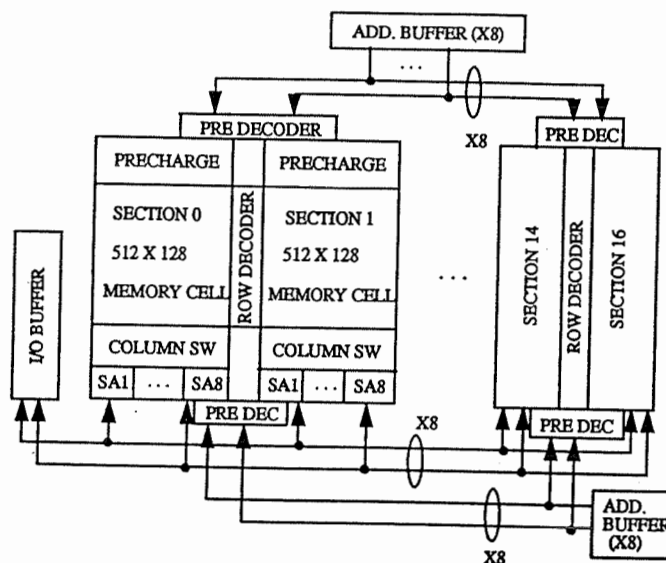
ADD. BUFFER (X8)

...

X8

PRE DECODER

PRECHARGE

SECTION 0

512 X 128

MEMORY CELL

ROW DECODER

PRECHARGE

SECTION 1

512 X 128

MEMORY CELL

COLUMN SW

SA1 ... SA8

COLUMN SW

SA1 ... SA8

PRE DEC

I/O BUFFER

...

PRE DEC

SECTION 14

ROW DECODER

SECTION 16

PRE DEC

X8

ADD. BUFFER (X8)

X8